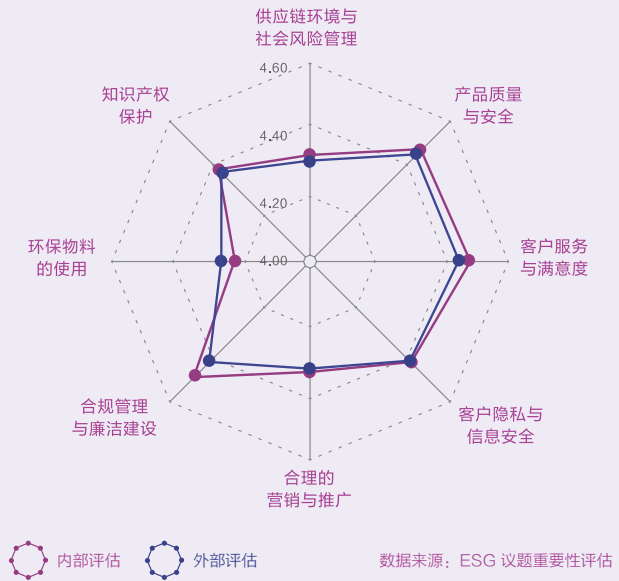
供应链环境与社会风险管理

4.60

4.40

4.20

4.00

产品质量与安全

知识产权保护

客户服务与满意度

环保物料的使用

合规管理与廉洁建设

客户隐私与信息安全

合理的营销与推广

内部评估

外部评估

数据来源：ESG 议题重要性评估